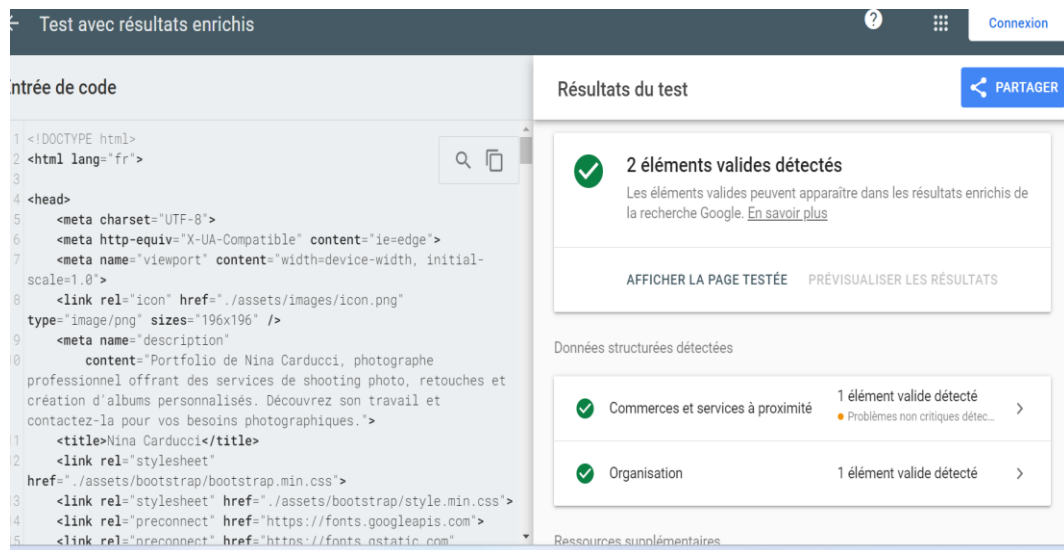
Test avec résultats enrichis

Connexion

ntrée de code

1 <!DOCTYPE html>
2 <html lang="fr">
3
4 <head>
5 <meta charset="UTF-8">
6 <meta http-equiv="X-UA-Compatible" content="ie=edge">
7 <meta name="viewport" content="width=device-width, initial-scale=1.0">
8 <link rel="icon" href="./assets/images/icon.png" type="image/png" sizes="196x196" />
9 <meta name="description"
10 content="Portfolio de Nina Carducci, photographe professionnel offrant des services de shooting photo, retouches et création d'albums personnalisés. Découvrez son travail et contactez-la pour vos besoins photographiques.">
11 <title>Nina Carducci</title>
12 <link rel="stylesheet" href="./assets/bootstrap/bootstrap.min.css">
13 <link rel="stylesheet" href="./assets/bootstrap/style.min.css">
14 <link rel="preconnect" href="https://fonts.googleapis.com">
15 <link rel="preconnect" href="https://fonts.gstatic.com"

Résultats du test

PARTAGER

2 éléments valides détectés

Les éléments valides peuvent apparaître dans les résultats enrichis de la recherche Google. En savoir plus

AFFICHER LA PAGE TESTÉE PRÉVISUALISER LES RÉSULTATS

Données structurées détectées

Commerces et services à proximité 1 élément valide détecté
Problèmes non critiques détec...

Organisation 1 élément valide détecté

Ressources supplémentaires